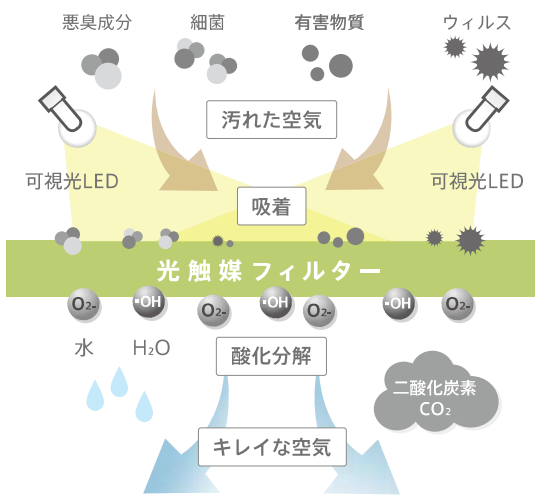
悪臭成分
細菌
有害物質
ウィルス

汚れた空気

可視光LED
可視光LED

吸着

光触媒フィルター

$O_2^-$
$\cdot OH$
$O_2^-$
$\cdot OH$
$O_2^-$
$\cdot OH$
$O_2^-$

水
$H_2O$

酸化分解

二酸化炭素
$CO_2$

キレイな空気